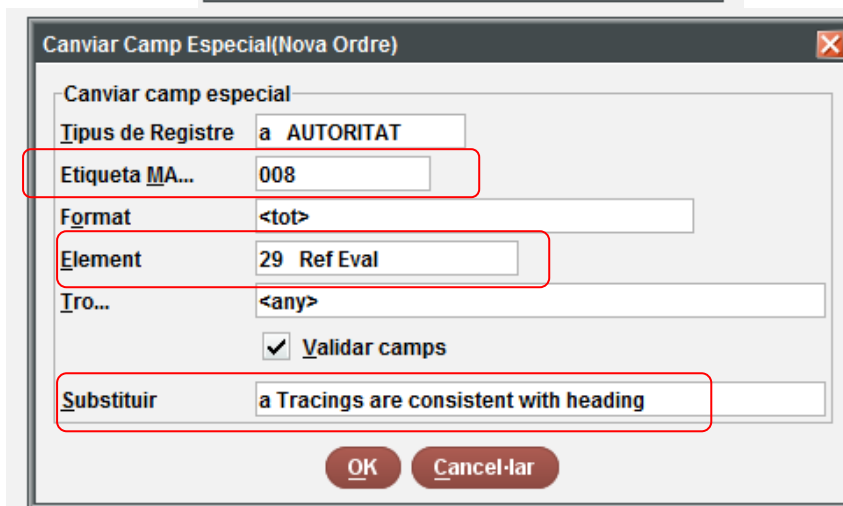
Canviar Camp Especial(Nova Ordre)

Canviar camp especial

| | |
|---|---|
| Tipus de Registre | a AUTORITAT |
| Etiqueta MA... | 008 |
| Format | <tot> |
| Element | 29 Ref Eval |
| Tro... | <any> |

Validar camps

| | |
|---|---|
| Substituir | a Tracings are consistent with heading |

OK Cancel·lar